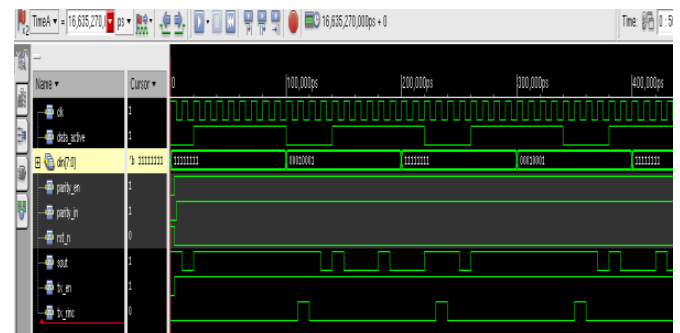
TimeA = 16,635,270 ps 16,635,270,000ps + 0 Time: 0 : 50

Name Cursor 0 100,000ps 200,000ps 300,000ps 400,000ps

clk 1
data_active 1
din[7:0] 'b 11111111 11111111 00010001 11111111 00010001 11111111
parity_en 1
parity_in 1
rst_n 0
sout 1
tx_en 1
tx_rmc 0